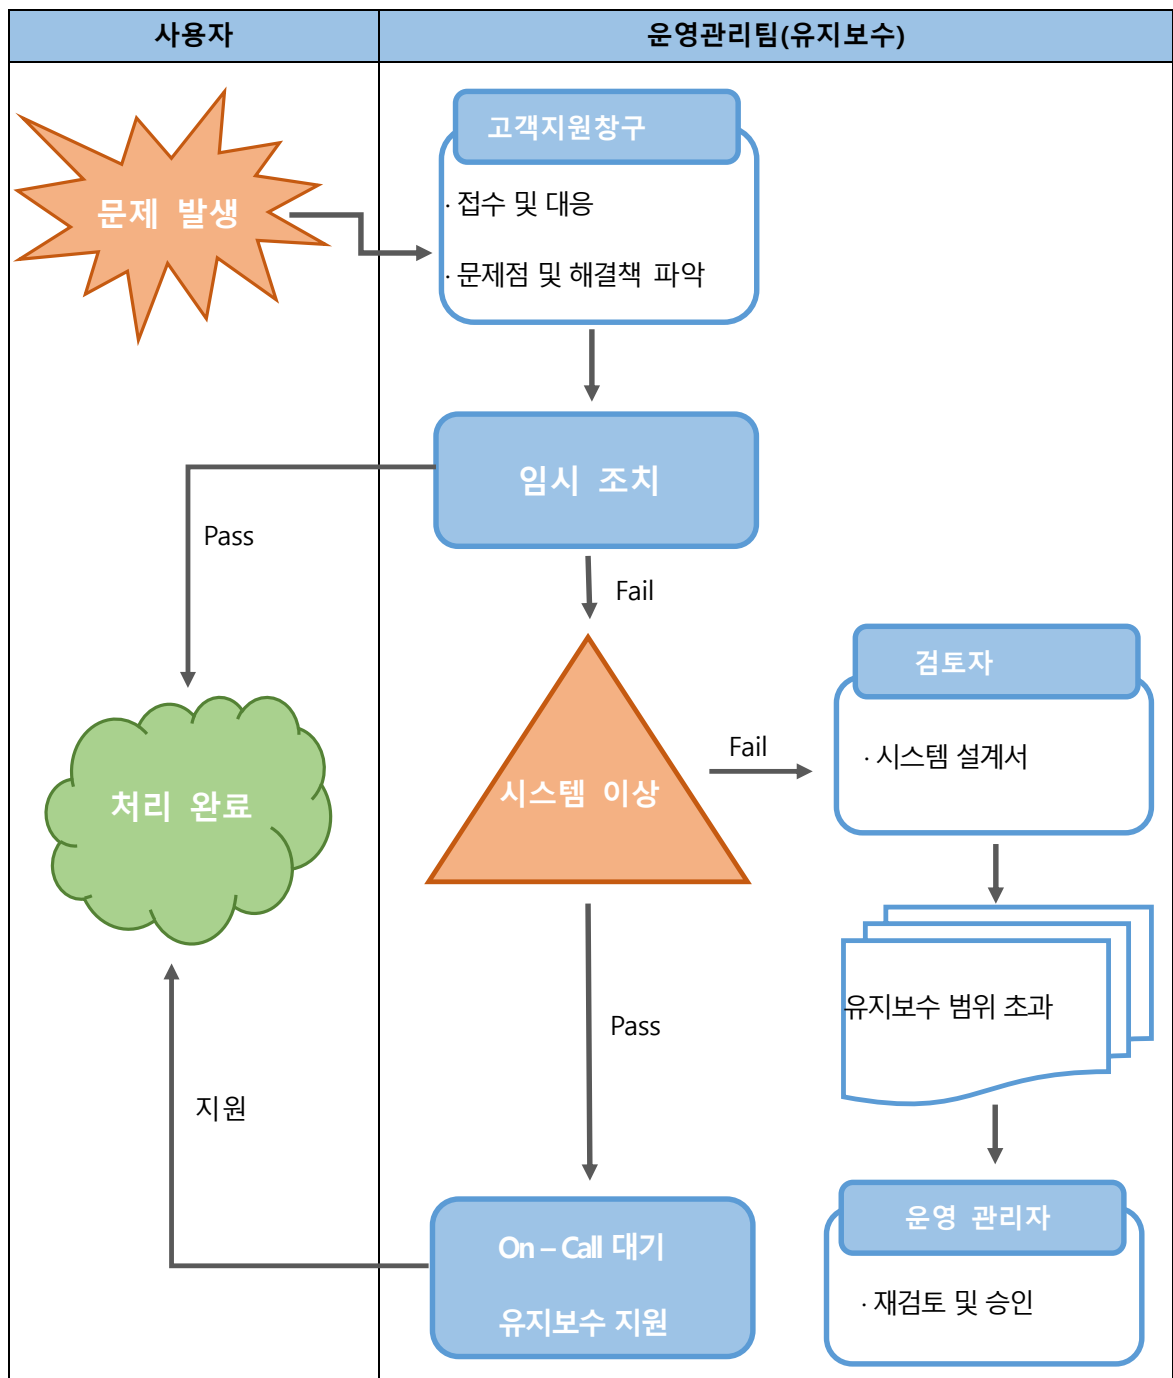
| 사용자 | 운영관리팀(유지보수) |
|---|---|

문제 발생

고객지원창구

· 접수 및 대응

· 문제점 및 해결책 파악

임시 조치

Pass

Fail

시스템 이상

Fail

검토자

· 시스템 설계서

처리 완료

유지보수 범위 초과

Pass

지원

운영 관리자

· 재검토 및 승인

On – Call 대기

유지보수 지원